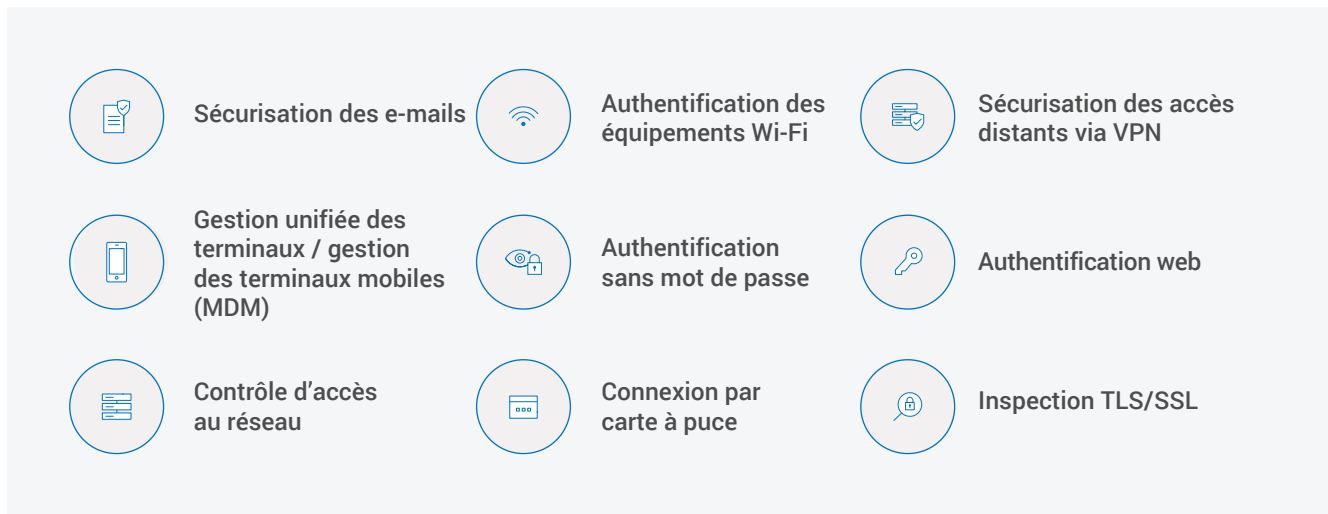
Sécurisation des e-mails

Authentification des équipements Wi-Fi

Sécurisation des accès distants via VPN

Gestion unifiée des terminaux / gestion des terminaux mobiles (MDM)

Authentification sans mot de passe

Authentification web

Contrôle d’accès au réseau

Connexion par carte à puce

Inspection TLS/SSL